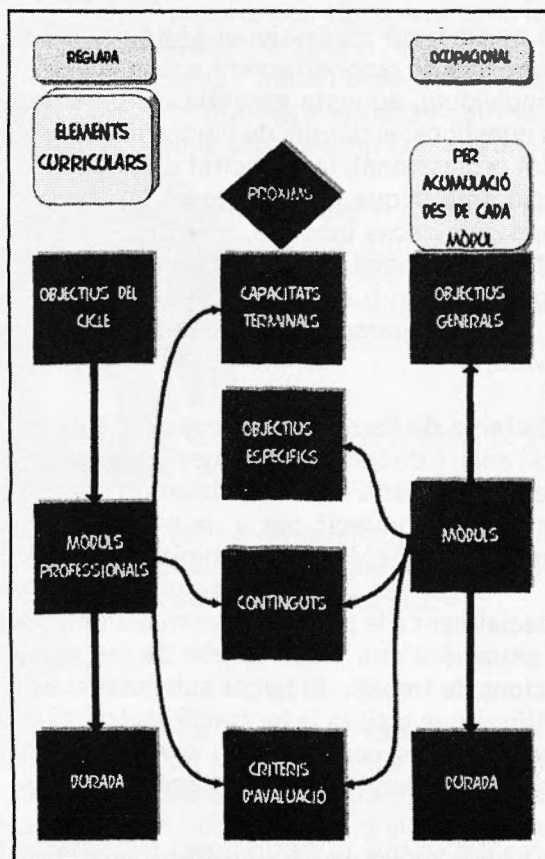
REGLADA

ELEMENTS CURRICULARS

OCUPACIONAL

PER ACUMULACIÓ DES DE CADA MÒDUL

PRÒXIMS

OBJECTIUS DEL CICLE

CAPACITATS TERMINALS

OBJECTIUS GENERALS

OBJECTIUS ESPECÍFICS

MÒDULS PROFESSIONALS

MÒDULS

CONTINGUTS

DURADA

CRITERIS D'AVALUACIÓ

DURADA